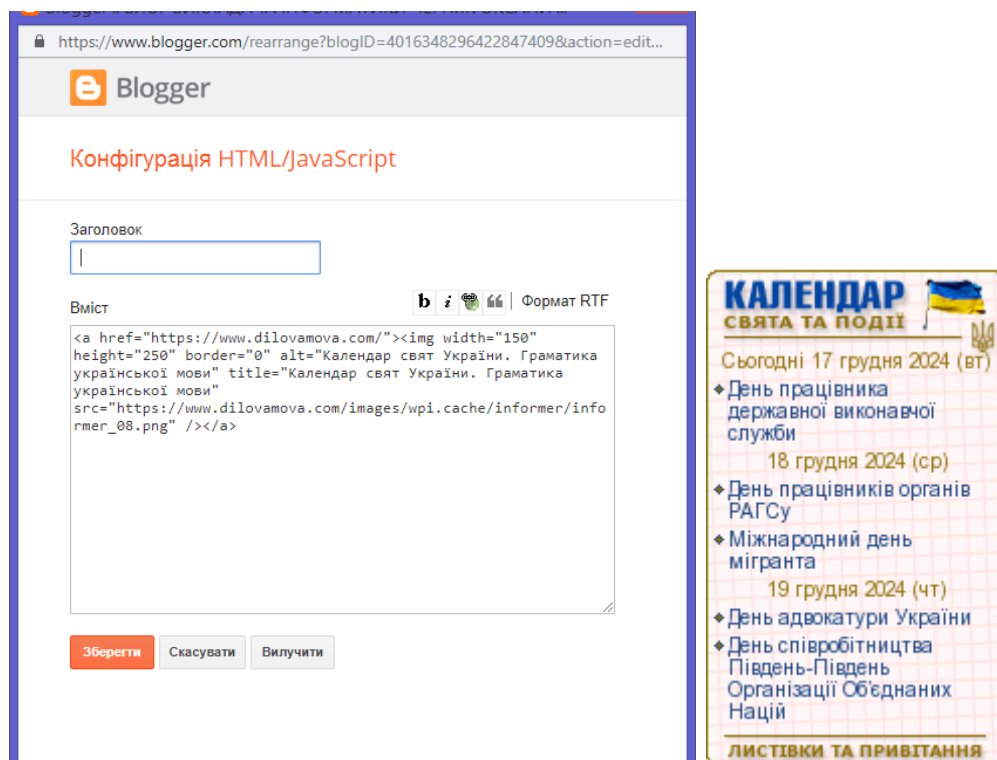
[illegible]

https://www.blogger.com/rearrange?blogID=4016348296422847409&action=edit...

Blogger

Конфігурація HTML/JavaScript

Заголовок

Вміст

b i 66 | Формат RTF

<a href="https://www.dilovamova.com/"><img width="150" height="250" border="0" alt="Календар свят України. Граматика української мови" title="Календар свят України. Граматика української мови" src="https://www.dilovamova.com/images/wpi.cache/informer/informer_08.png" /></a>

Зберегти Скасувати Вилучити

КАЛЕНДАР
СВЯТА ТА ПОДІЇ

Сьогодні 17 грудня 2024 (вт)
• День працівника державної виконавчої служби
18 грудня 2024 (ср)
• День працівників органів РАГСу
• Міжнародний день мігранта
19 грудня 2024 (чт)
• День адвокатури України
• День співробітництва Південь-Південь Організації Об'єднаних Націй

ЛИСТІВКИ ТА ПРИВІТАННЯ